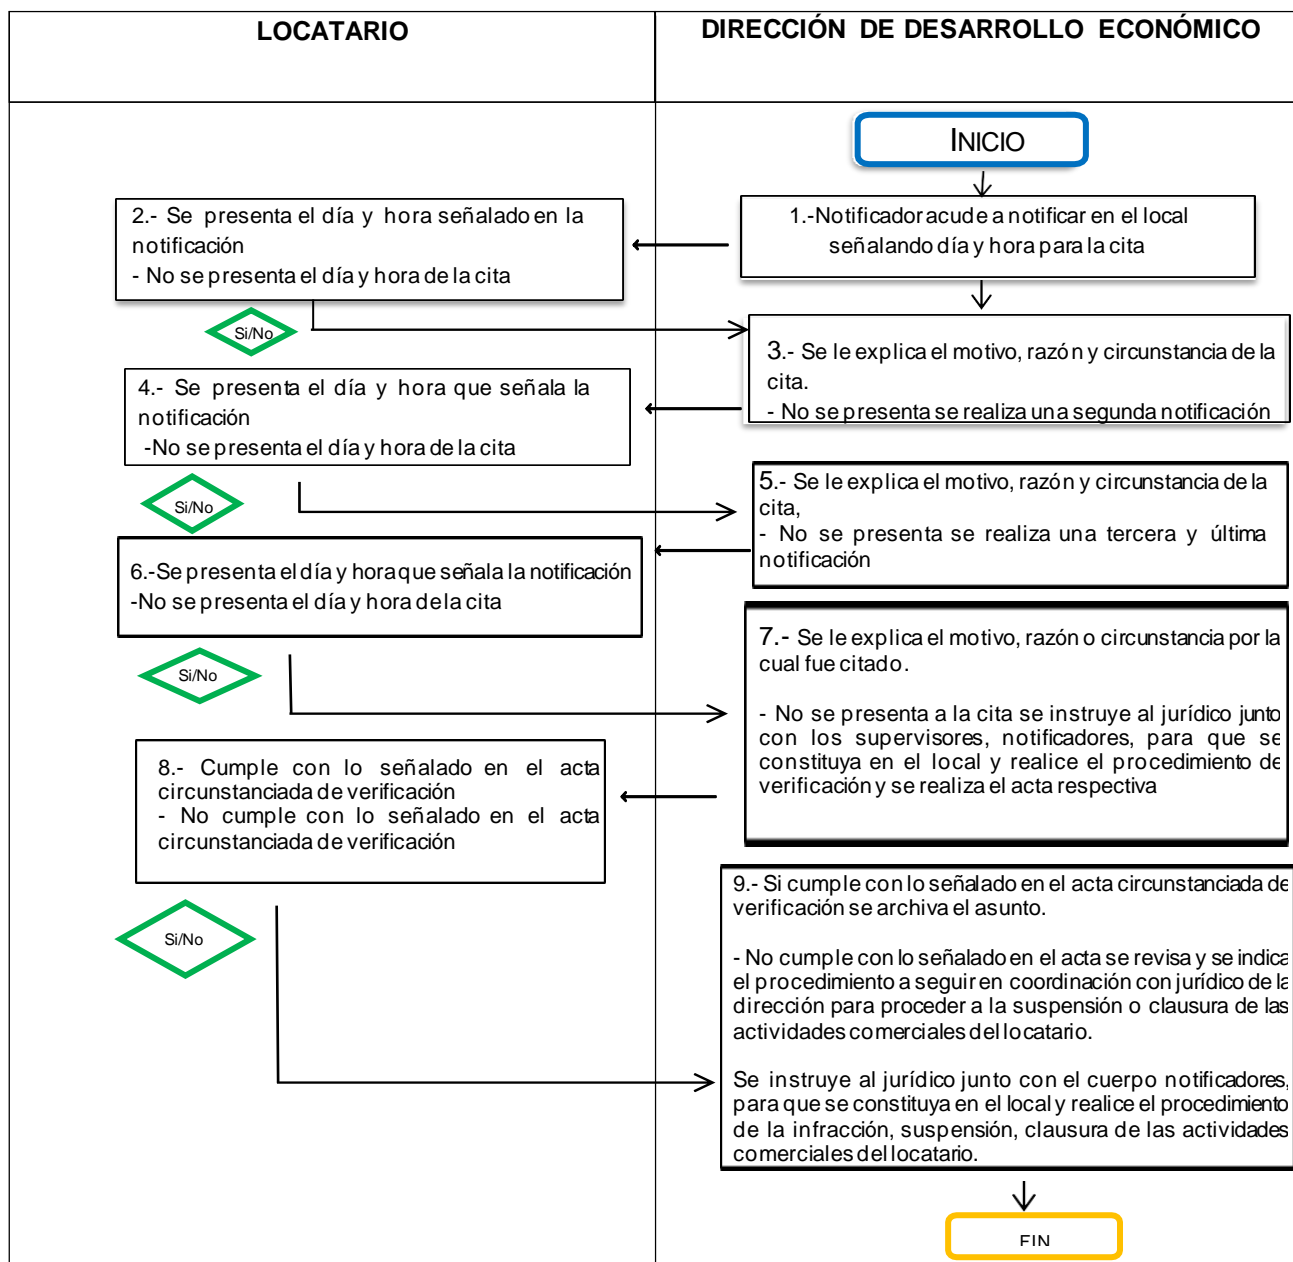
LOCATARIO

DIRECCIÓN DE DESARROLLO ECONÓMICO

INICIO

1.-Notificador acude a notificar en el local señalando día y hora para la cita

2.- Se presenta el día y hora señalado en la notificación
- No se presenta el día y hora de la cita

Si/No

3.- Se le explica el motivo, razón y circunstancia de la cita.
- No se presenta se realiza una segunda notificación

4.- Se presenta el día y hora que señala la notificación
-No se presenta el día y hora de la cita

Si/No

5.- Se le explica el motivo, razón y circunstancia de la cita,
- No se presenta se realiza una tercera y última notificación

6.-Se presenta el día y hora que señala la notificación
-No se presenta el día y hora de la cita

Si/No

7.- Se le explica el motivo, razón o circunstancia por la cual fue citado.

- No se presenta a la cita se instruye al jurídico junto con los supervisores, notificadores, para que se constituya en el local y realice el procedimiento de verificación y se realiza el acta respectiva

8.- Cumple con lo señalado en el acta circunstanciada de verificación
- No cumple con lo señalado en el acta circunstanciada de verificación

Si/No

9.- Si cumple con lo señalado en el acta circunstanciada de verificación se archiva el asunto.

- No cumple con lo señalado en el acta se revisa y se indica el procedimiento a seguir en coordinación con jurídico de la dirección para proceder a la suspensión o clausura de las actividades comerciales del locatario.

Se instruye al jurídico junto con el cuerpo notificadores, para que se constituya en el local y realice el procedimiento de la infracción, suspensión, clausura de las actividades comerciales del locatario.

FIN